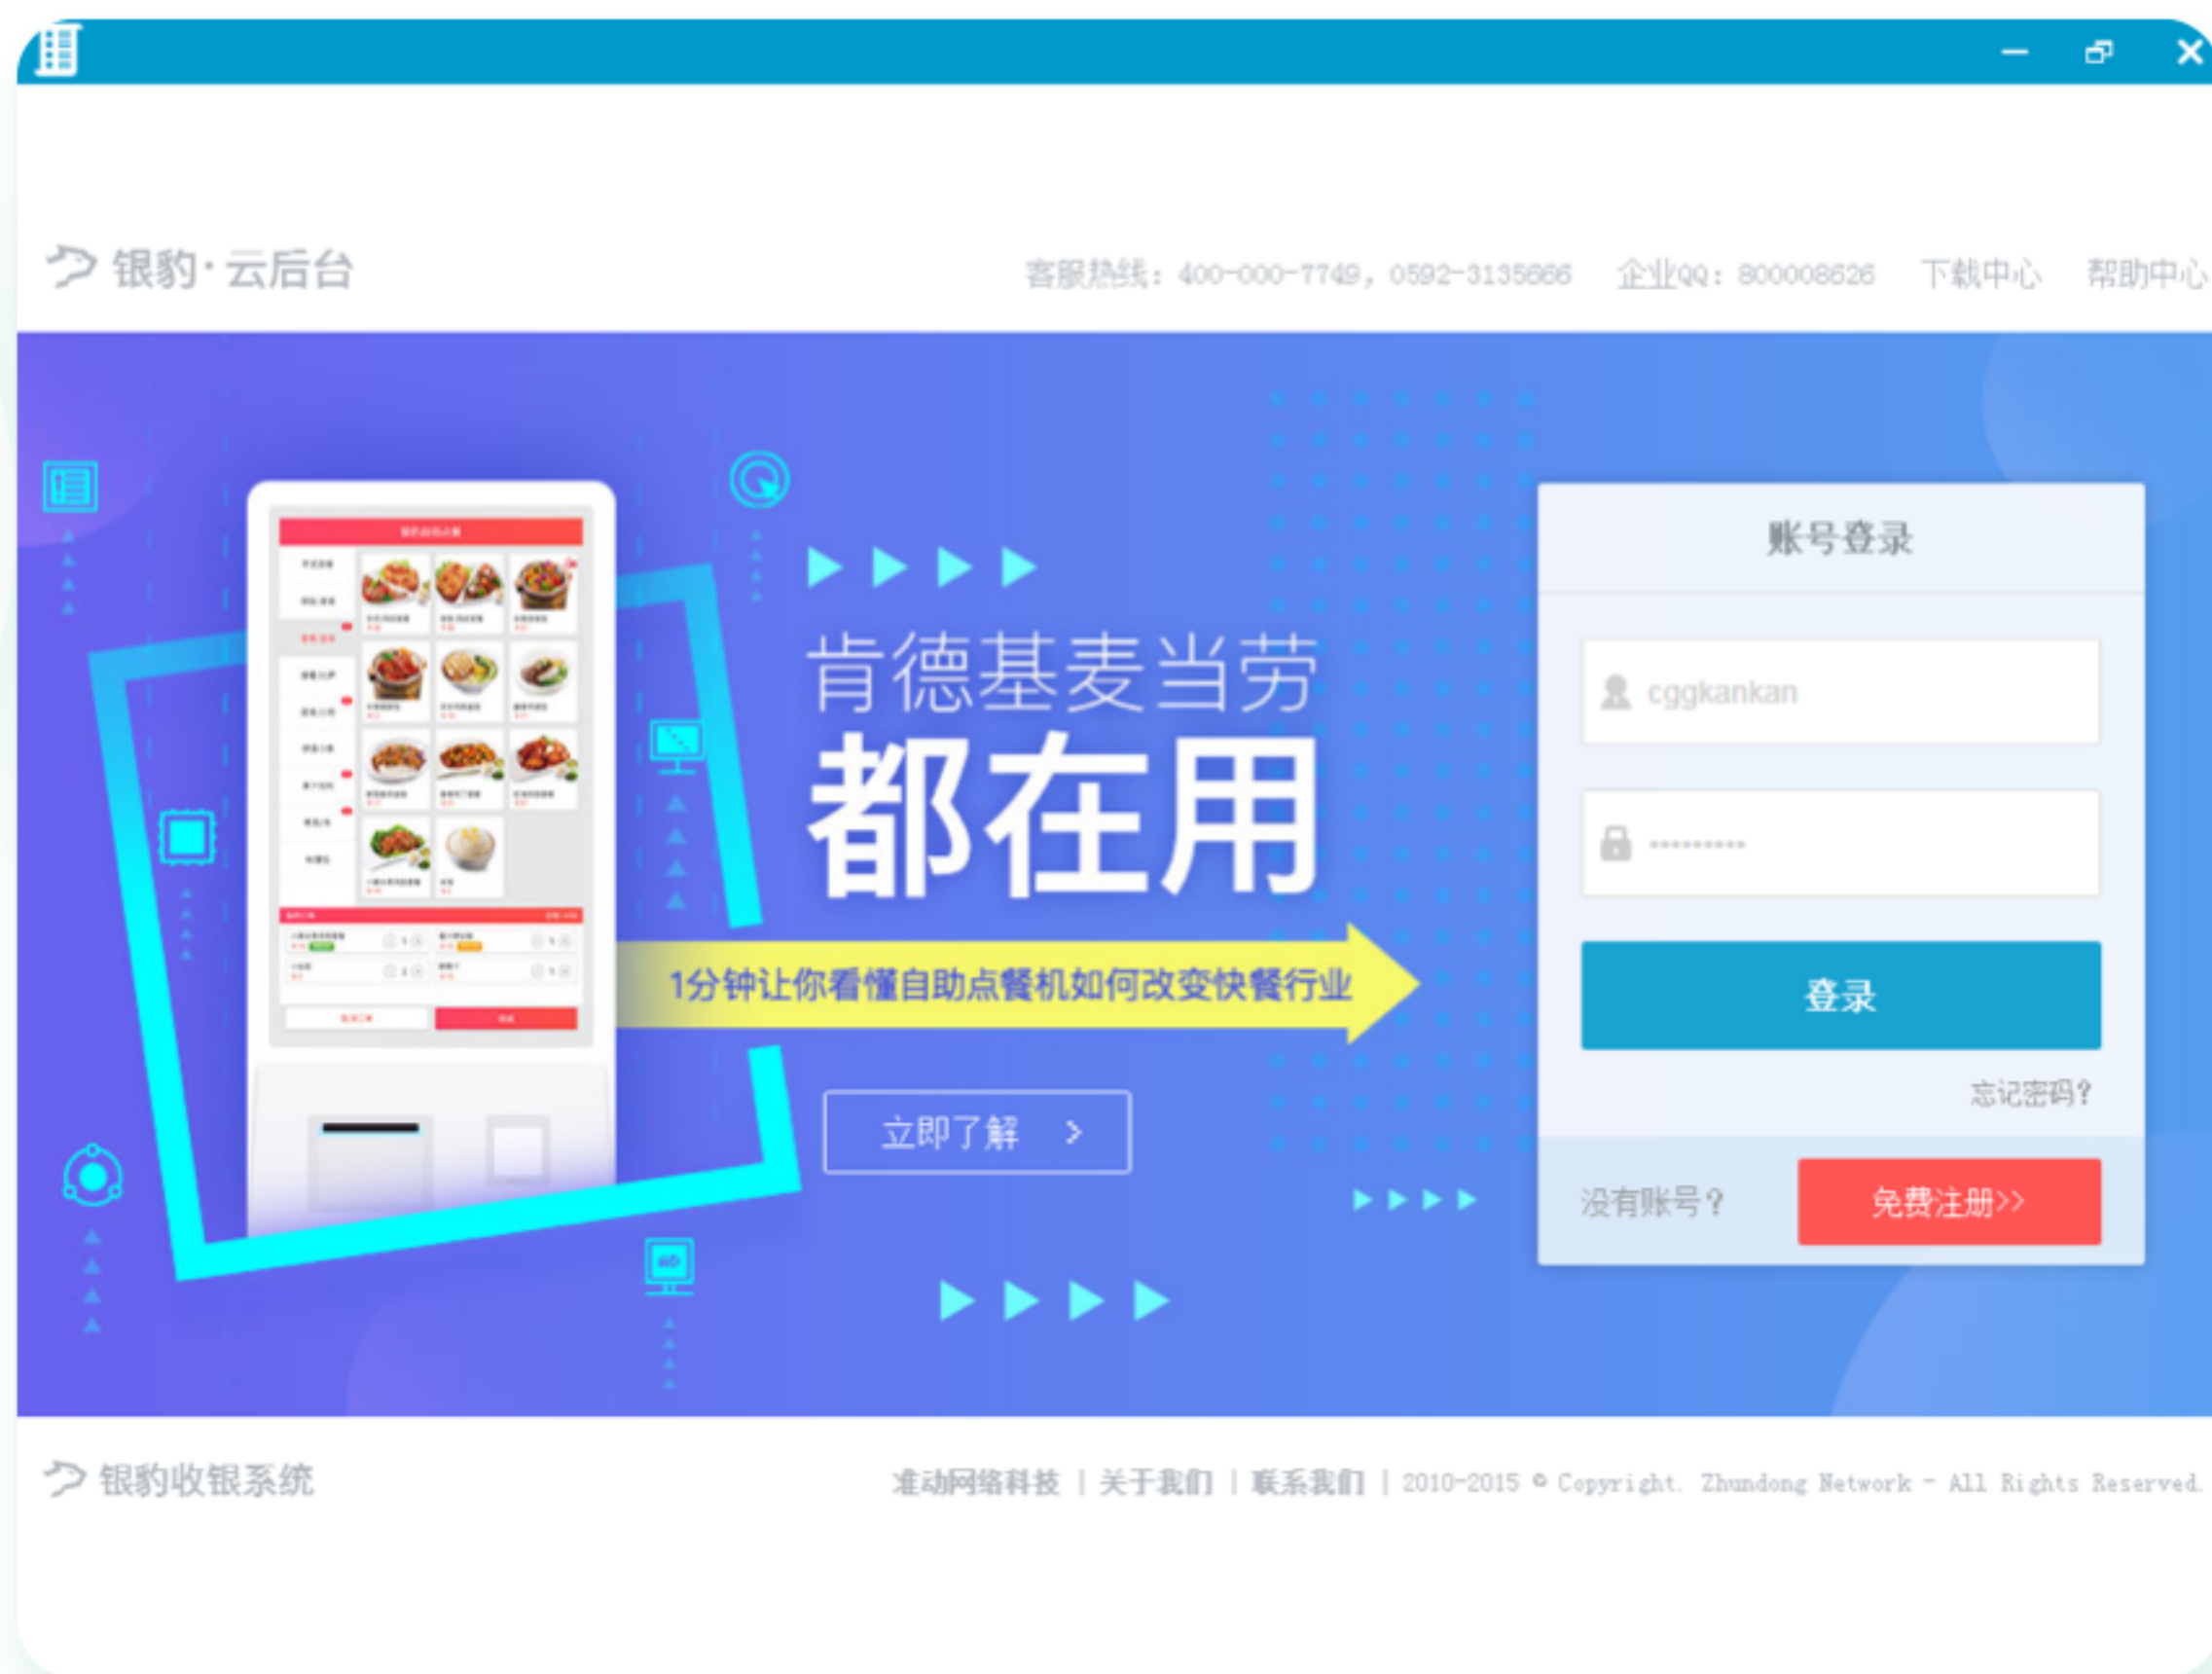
银豹·云后台

客服热线：400-000-7749，0592-3135666 企业QQ：800008626 下载中心 帮助中心

肯德基麦当劳
都在用

1分钟让你看懂自助点餐机如何改变快餐行业

立即了解 >

账号登录

cggkankan

·········

登录

忘记密码？

没有账号？ 免费注册>>

银豹收银系统

准动网络科技 | 关于我们 | 联系我们 | 2010-2015 © Copyright. Zhundong Network - All Rights Reserved.